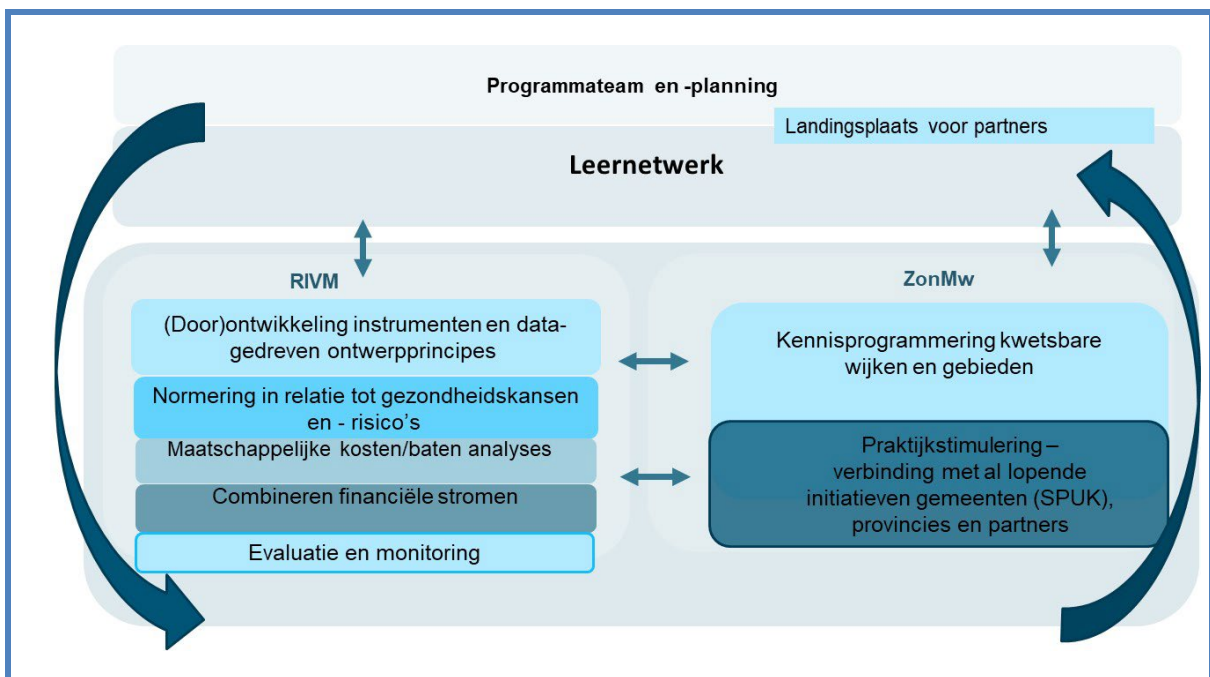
Programmateam en -planning

Landingsplaats voor partners

Leernetwerk

RIVM

(Door)ontwikkeling instrumenten en datagedreven ontwerpprincipes

Normering in relatie tot gezondheidskansen en - risico's

Maatschappelijke kosten/baten analyses

Combineren financiële stromen

Evaluatie en monitoring

ZonMw

Kennisprogrammering kwetsbare wijken en gebieden

Praktijkstimulering – verbinding met al lopende initiatieven gemeenten (SPUK), provincies en partners